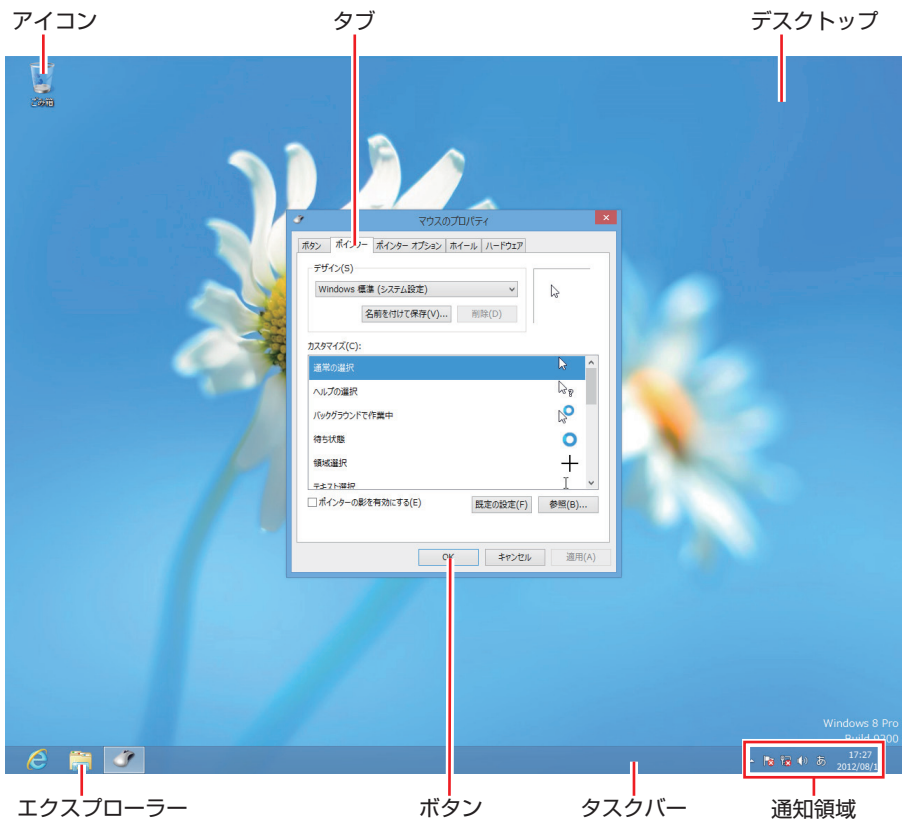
アイコン

タブ

デスクトップ

ごみ箱

マウスのプロパティ

ボタン | ポインター | ポインター オプション | ホイール | ハードウェア

デザイン(S)

Windows 標準 (システム設定)

名前を付けて保存(V)...

削除(D)

カスタマイズ(C):

通常の選択

ヘルプの選択

バックグラウンドで作業中

待ち状態

領域選択

テキスト選択

ポインターの影を有効にする(E)

既定の設定(F)

参照(B)...

OK

キャンセル

適用(A)

Windows 8 Pro
Build 9200

あ

17:27
2012/08/1

エクスプローラー

ボタン

タスクバー

通知領域